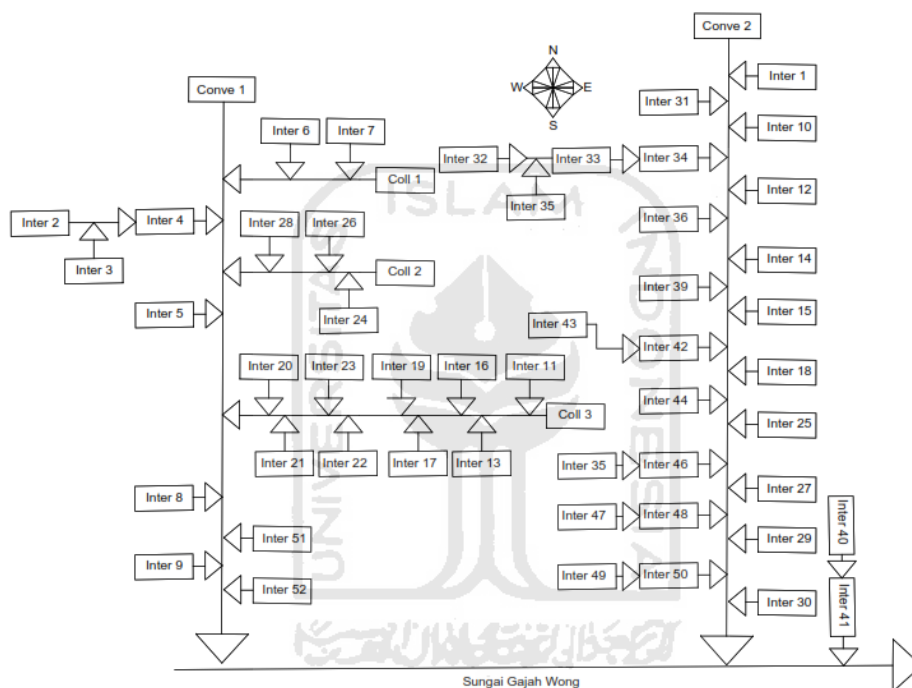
Conve 2

N
W
E
S

Conve 1

Inter 1
Inter 31
Inter 10
Inter 6
Inter 7
Inter 32
Inter 33
Inter 34
Coll 1
Inter 12
Inter 35
Inter 2
Inter 4
Inter 28
Inter 26
Inter 36
Inter 3
Coll 2
Inter 14
Inter 39
Inter 5
Inter 24
Inter 15
Inter 43
Inter 42
Inter 20
Inter 23
Inter 19
Inter 16
Inter 11
Inter 18
Inter 44
Coll 3
Inter 25
Inter 21
Inter 22
Inter 17
Inter 13
Inter 35
Inter 46
Inter 27
Inter 8
Inter 40
Inter 47
Inter 48
Inter 51
Inter 29
Inter 9
Inter 49
Inter 50
Inter 41
Inter 52
Inter 30

Sungai Gajah Wong